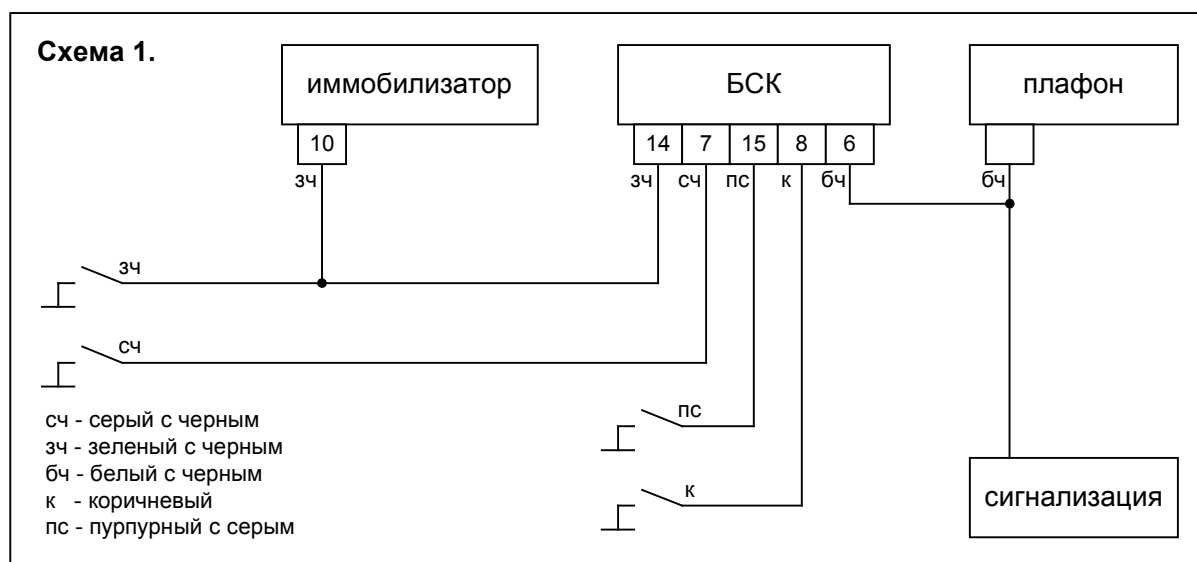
Схема 1.

иммобилизатор

10

зч

БСК

14 7 15 8 6

зч сч пс к бч

плафон

бч

зч

сч

пс

к

сигнализация

сч - серый с черным
зч - зеленый с черным
бч - белый с черным
к - коричневый
пс - пурпурный с серым